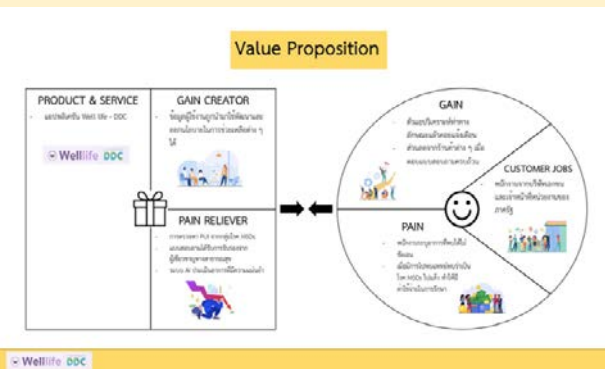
Value Proposition

PRODUCT & SERVICE

- แอปพลิเคชัน Well life - DDC

Welllife DDC

GAIN CREATOR

- ข้อมูลผู้ป่วยถูกนำมาใช้พัฒนาและ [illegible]

PAIN RELIEVER

- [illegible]
- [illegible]
- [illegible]

GAIN

- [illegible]
- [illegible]

CUSTOMER JOBS

- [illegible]

PAIN

- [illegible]
- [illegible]

Welllife DDC